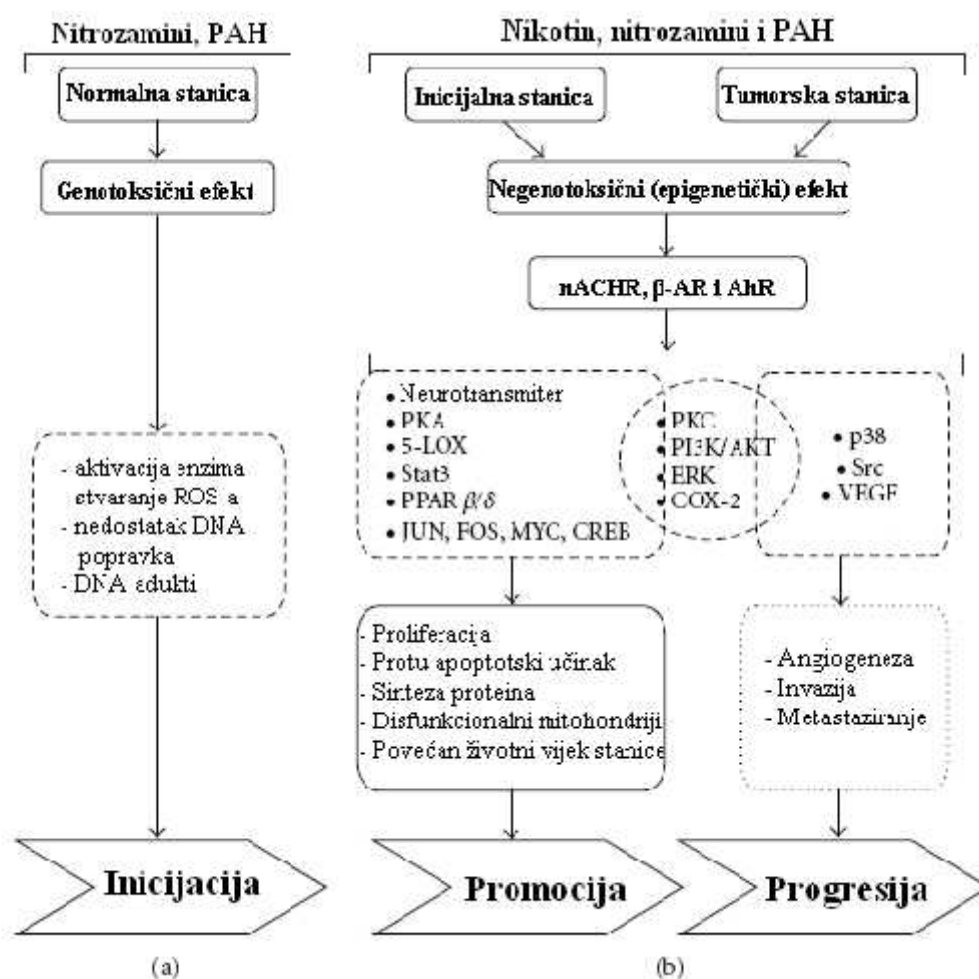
Nitrozamini, PAH

Normalna stanica

Genotoksični efekt

- aktivacija enzima stvaranje ROS-a
- nedostatak DNA popravka
- DNA adukti

Inicijacija

(a)

Nikotin, nitrozamini i PAH

Inicijalna stanica

Tumorska stanica

Negenotoksični (epigenetički) efekt

nAChR, β-AR i AhR

• Neurotransmiter
• PKA
• 5-LOX
• Stat3
• PPAR $\beta/\delta$
• JUN, FOS, MYC, CREB

• PKC
• PI3K/AKT
• ERK
• COX-2

• p38
• Src
• VEGF

- Proliferacija
- Protu apoptotski učinak
- Sinteza proteina
- Disfunkcionalni mitohondriji
- Povećan životni vijek stanice

- Angiogeneza
- Invazija
- Metastaziranje

Promocija

Progresija

(b)